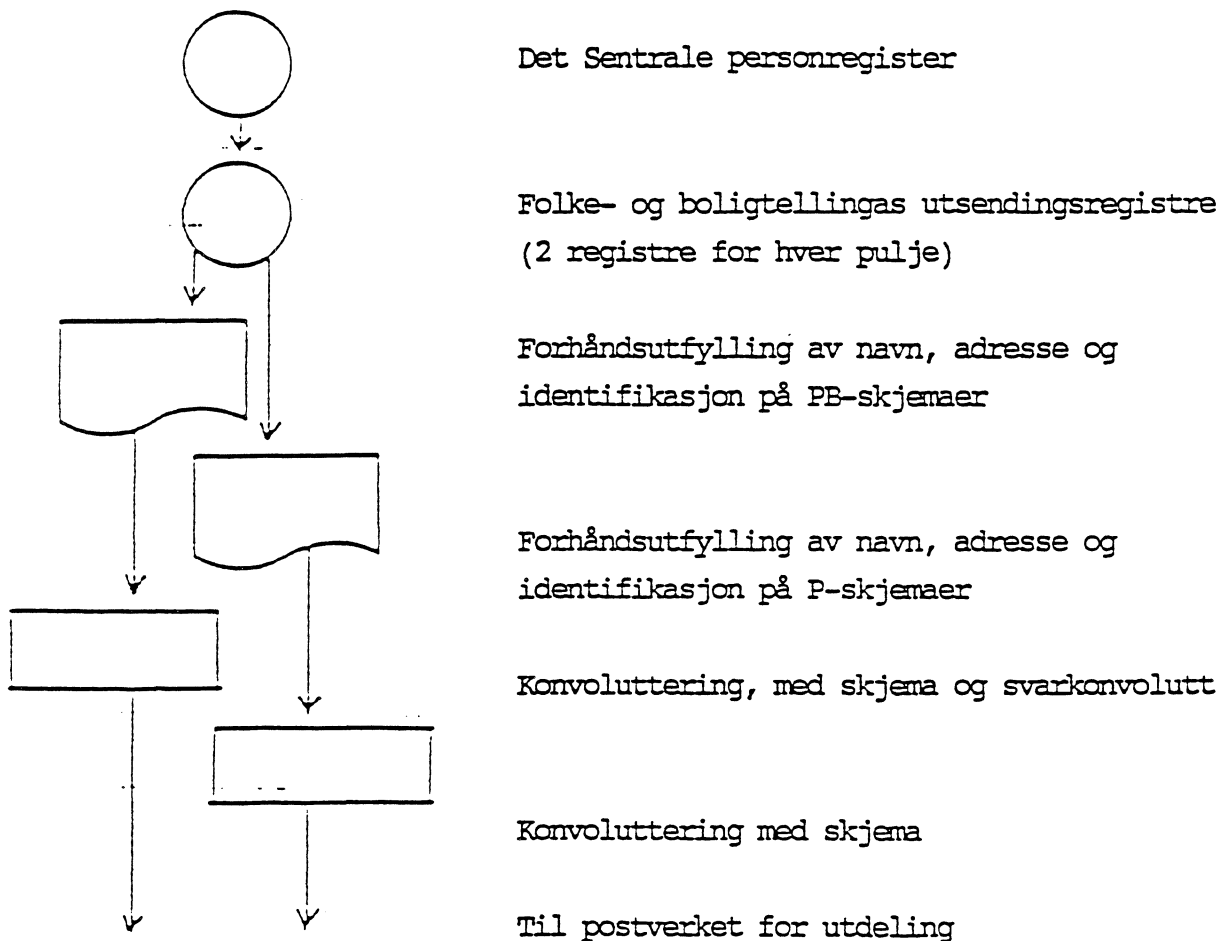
Det Sentrale personregister

Folke- og boligtellingas utsendingsregistre (2 registre for hver pulje)

Forhåndsutfylling av navn, adresse og identifikasjon på PB-skjemaer

Forhåndsutfylling av navn, adresse og identifikasjon på P-skjemaer

Konvoluttering, med skjema og svarkonvolutt

Konvoluttering med skjema

Til postverket for utdeling